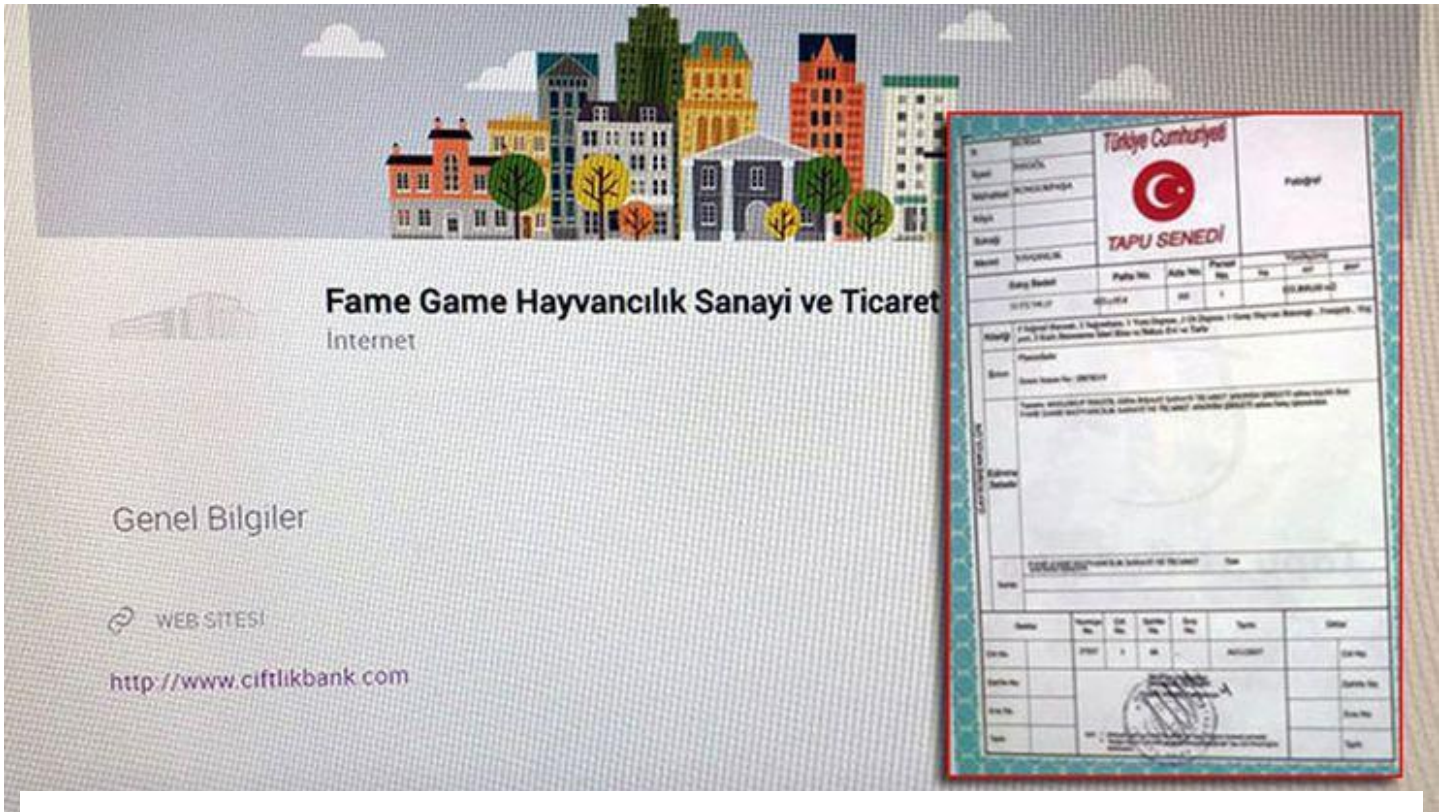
Fame Game Hayvancılık Sanayi ve Ticaret
İnternet

Genel Bilgiler

WEB SİTESİ

http://www.ciftlikbank.com

Türkiye Cumhuriyeti
TAPU SENEDİ
Fotoğraf
İli
İlçesi
Mahallesi
Köyü
Sokağı
Mevkii
Satış Bedeli
Pafta No.
Ada No.
Parsel No.
Yüzölçümü
Niteliği
Sınırı
Edinme Sebebi
Sahibi
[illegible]